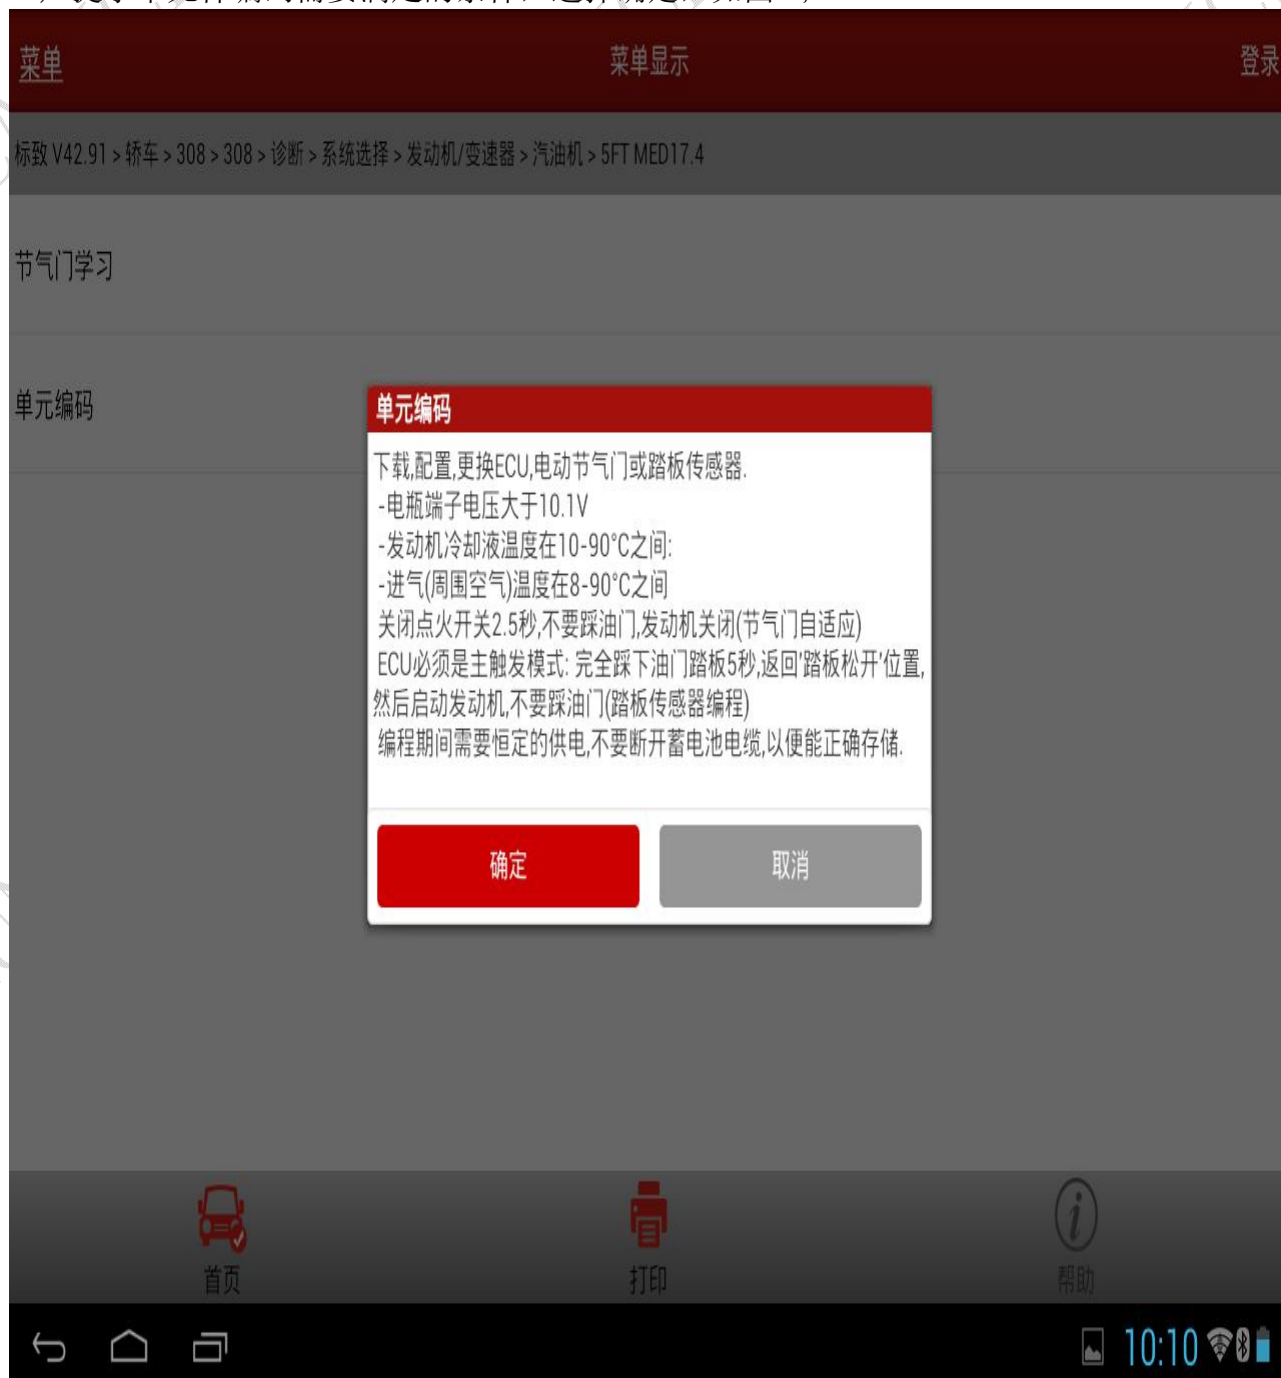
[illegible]

菜单

菜单显示

登录

标致 V42.91 > 轿车 > 308 > 308 > 诊断 > 系统选择 > 发动机/变速器 > 汽油机 > 5FT MED17.4

节气门学习

单元编码

单元编码

下载,配置,更换ECU,电动节气门或踏板传感器.
-电瓶端子电压大于10.1V
-发动机冷却液温度在10-90°C之间:
-进气(周围空气)温度在8-90°C之间
关闭点火开关2.5秒,不要踩油门,发动机关闭(节气门自适应)
ECU必须是主触发模式: 完全踩下油门踏板5秒,返回'踏板松开'位置,然后启动发动机,不要踩油门(踏板传感器编程)
编程期间需要恒定的供电,不要断开蓄电池电缆,以便能正确存储.

确定

取消

首页

打印

帮助

10:10